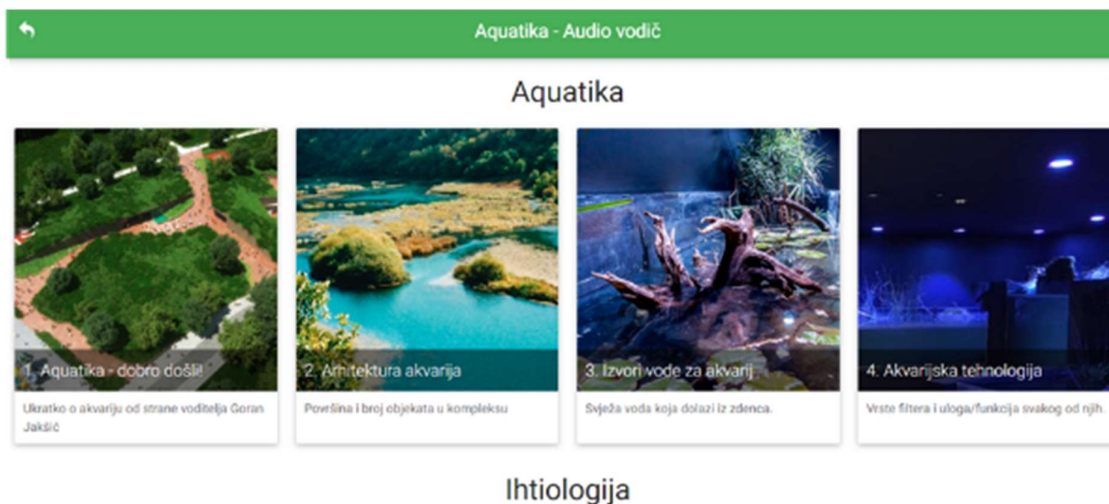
Aquatika - Audio vodič

Aquatika

1. Aquatika - dobro došli!

Ukratko o akvariju od strane voditelja Goran Jakšić

2. Arhitektura akvarija

Površina i broj objekata u kompleksu

3. Izvori vode za akvarij

Svježa voda koja dolazi iz zdenca.

4. Akvarijska tehnologija

Vrste filtera i uloga/funkcija svakog od njih.

Ihtiologija